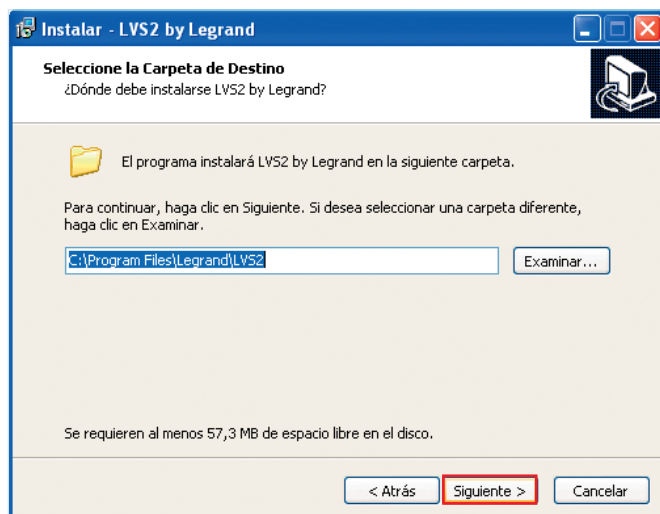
Instalar - LVS2 by Legrand

Seleccione la Carpeta de Destino
¿Dónde debe instalarse LVS2 by Legrand?

El programa instalará LVS2 by Legrand en la siguiente carpeta.

Para continuar, haga clic en Siguiente. Si desea seleccionar una carpeta diferente, haga clic en Examinar.

C:\Program Files\Legrand\LVS2

Examinar...

Se requieren al menos 57,3 MB de espacio libre en el disco.

< Atrás

Siguiente >

Cancelar